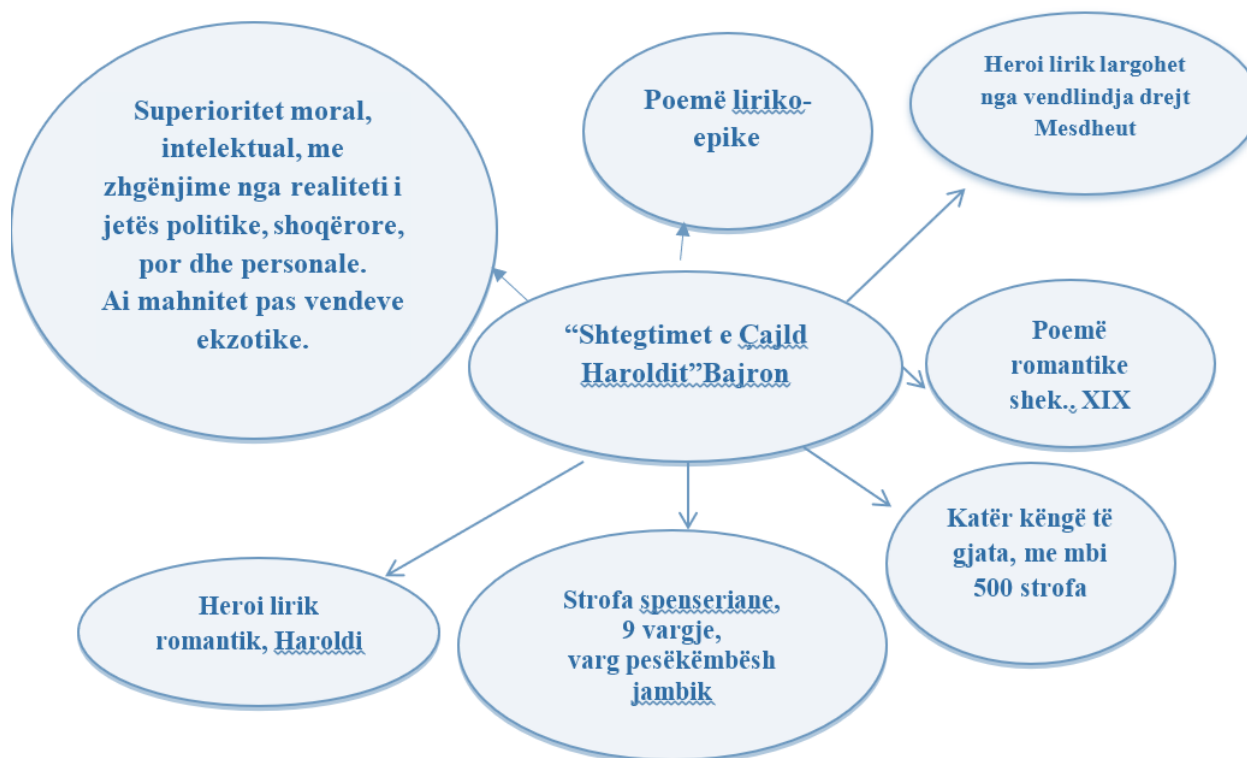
Superioritet moral, intelektual, me zhgënjime nga realiteti i jetës politike, shoqërore, por dhe personale. Ai mahnitet pas vendeve ekzotike.

Poemë liriko-epike

Heroi lirik largohet nga vendlindja drejt Mesdheut

“Shtegtimet e Çajld Haroldit”Bajron

Poemë romantike shek., XIX

Katër këngë të gjata, me mbi 500 strofa

Heroi lirik romantik, Haroldi

Strofa spenseriane, 9 vargje, varg pesëkëmbësh jambik